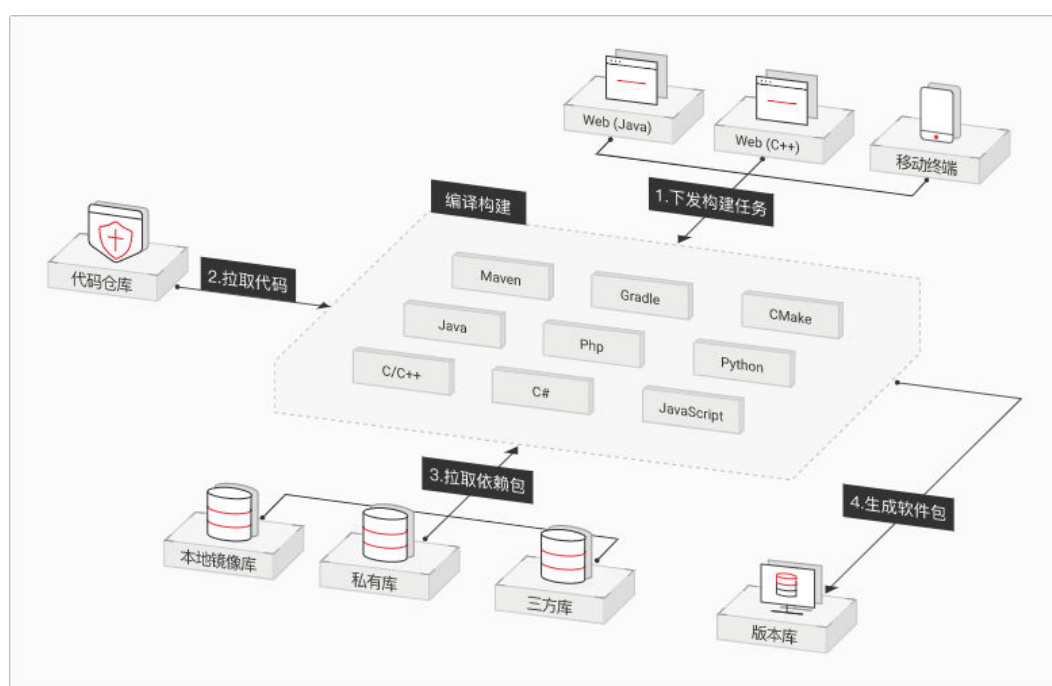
Web (Java)

Web (C++)

移动终端

1.下发构建任务

编译构建

代码仓库

2.拉取代码

Maven

Gradle

CMake

Java

Php

Python

C/C++

C#

JavaScript

3.拉取依赖包

4.生成软件包

本地镜像库

私有库

三方库

版本库